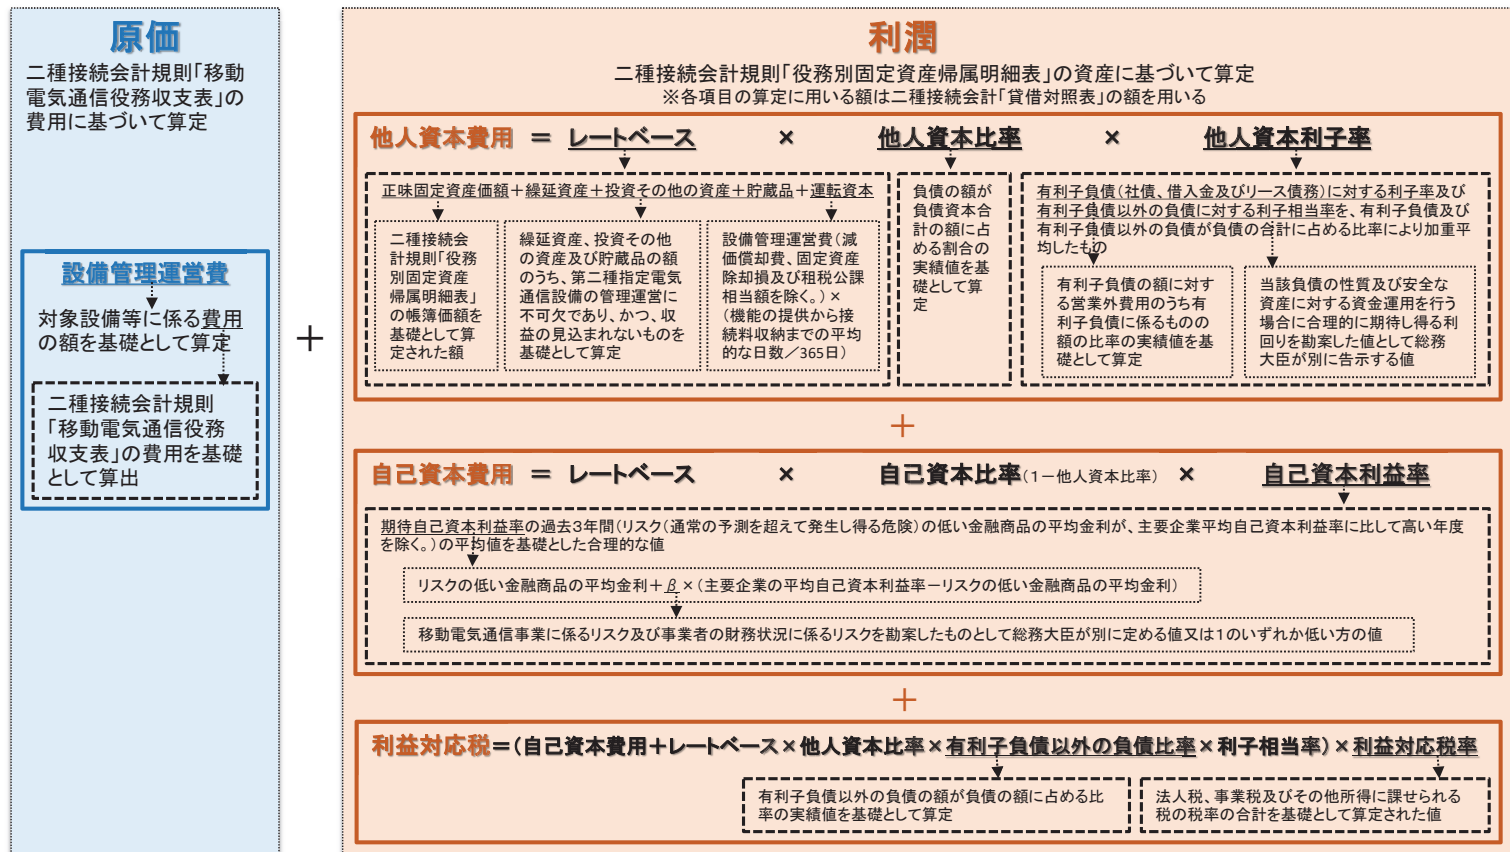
原価

二種接続会計規則「移動電気通信役務収支表」の費用に基づいて算定

設備管理運営費

対象設備等に係る費用の額を基礎として算定

二種接続会計規則「移動電気通信役務収支表」の費用を基礎として算出

＋

利潤

二種接続会計規則「役務別固定資産帰属明細表」の資産に基づいて算定
※各項目の算定に用いる額は二種接続会計「貸借対照表」の額を用いる

他人資本費用 ＝ レートベース × 他人資本比率 × 他人資本利子率

正味固定資産価額＋繰延資産＋投資その他の資産＋貯蔵品＋運転資本

二種接続会計規則「役務別固定資産帰属明細表」の帳簿価額を基礎として算定された額

繰延資産、投資その他の資産及び貯蔵品の額のうち、第二種指定電気通信設備の管理運営に不可欠であり、かつ、収益の見込まれないものを基礎として算定

設備管理運営費（減価償却費、固定資産除却損及び租税公課相当額を除く。）×（機能の提供から接続料収納までの平均的な日数／365日）

負債の額が負債資本合計の額に占める割合の実績値を基礎として算定

有利子負債（社債、借入金及びリース債務）に対する利子率及び有利子負債以外の負債に対する利子相当率を、有利子負債及び有利子負債以外の負債が負債の合計に占める比率により加重平均したもの

有利子負債の額に対する営業外費用のうち有利子負債に係るものの額の比率の実績値を基礎として算定

当該負債の性質及び安全な資産に対する資金運用を行う場合に合理的に期待し得る利回りを勘案した値として総務大臣が別に告示する値

＋

自己資本費用 ＝ レートベース × 自己資本比率（1－他人資本比率） × 自己資本利益率

期待自己資本利益率の過去3年間（リスク（通常の予測を超えて発生し得る危険）の低い金融商品の平均金利が、主要企業平均自己資本利益率に比して高い年度を除く。）の平均値を基礎とした合理的な値

リスクの低い金融商品の平均金利＋$\beta$×（主要企業の平均自己資本利益率－リスクの低い金融商品の平均金利）

移動電気通信事業に係るリスク及び事業者の財務状況に係るリスクを勘案したものとして総務大臣が別に定める値又は1のいずれか低い方の値

＋

利益対応税＝（自己資本費用＋レートベース×他人資本比率×有利子負債以外の負債比率×利子相当率）×利益対応税率

有利子負債以外の負債の額が負債の額に占める比率の実績値を基礎として算定

法人税、事業税及びその他所得に課せられる税の税率の合計を基礎として算定された値